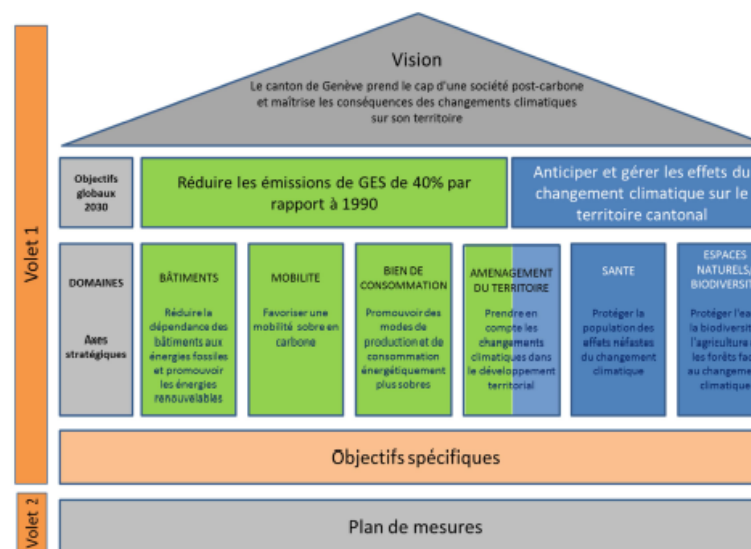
Volet 1

Vision
Le canton de Genève prend le cap d'une société post-carbone et maîtrise les conséquences des changements climatiques sur son territoire

Objectifs globaux 2030

Réduire les émissions de GES de 40% par rapport à 1990

Anticiper et gérer les effets du changement climatique sur le territoire cantonal

DOMAINES

Axes stratégiques

BÂTIMENTS
Réduire la dépendance des bâtiments aux énergies fossiles et promouvoir les énergies renouvelables

MOBILITE
Favoriser une mobilité sobre en carbone

BIEN DE CONSOMMATION
Promouvoir des modes de production et de consommation énergétiquement plus sobres

AMENAGEMENT DU TERRITOIRE
Prendre en compte les changements climatiques dans le développement territorial

SANTE
Protéger la population des effets néfastes du changement climatique

ESPACES NATURELS/ BIODIVERSIT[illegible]
Protéger l'ea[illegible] la biodiversit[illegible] l'agricultur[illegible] les forêts fa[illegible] au changem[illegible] climatique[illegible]

Objectifs spécifiques

Volet 2

Plan de mesures